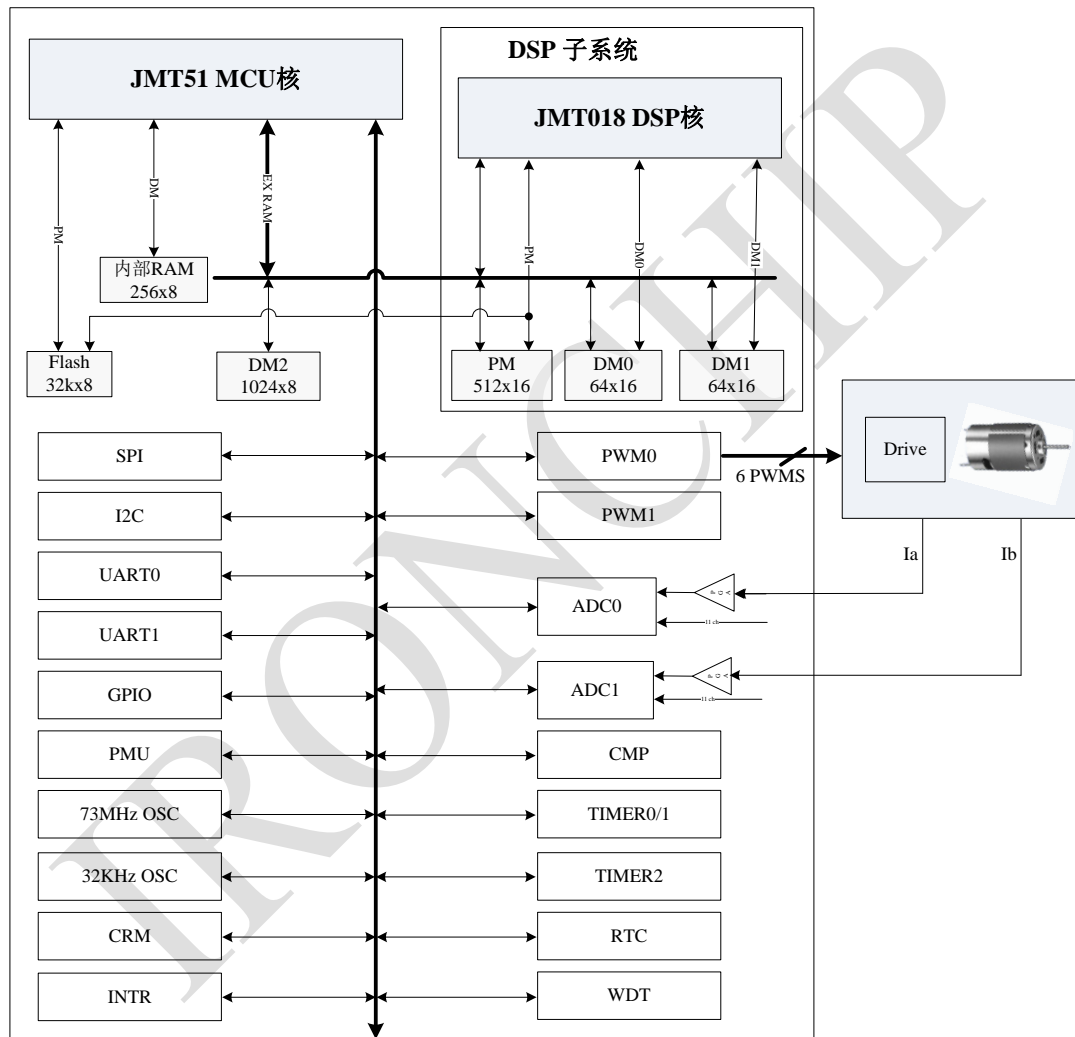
JMT51 MCU核

DSP 子系统

JMT018 DSP核

PM

DM

EX RAM

PM

DM0

DM1

内部RAM 256x8

Flash 32kx8

DM2 1024x8

PM 512x16

DM0 64x16

DM1 64x16

SPI

PWM0

6 PWMS

Drive

I2C

PWM1

UART0

Ia

Ib

ADC0

PGA

11 ch

UART1

GPIO

ADC1

PGA

11 ch

PMU

CMP

73MHz OSC

TIMER0/1

32KHz OSC

TIMER2

CRM

RTC

INTR

WDT

IRONCHIP